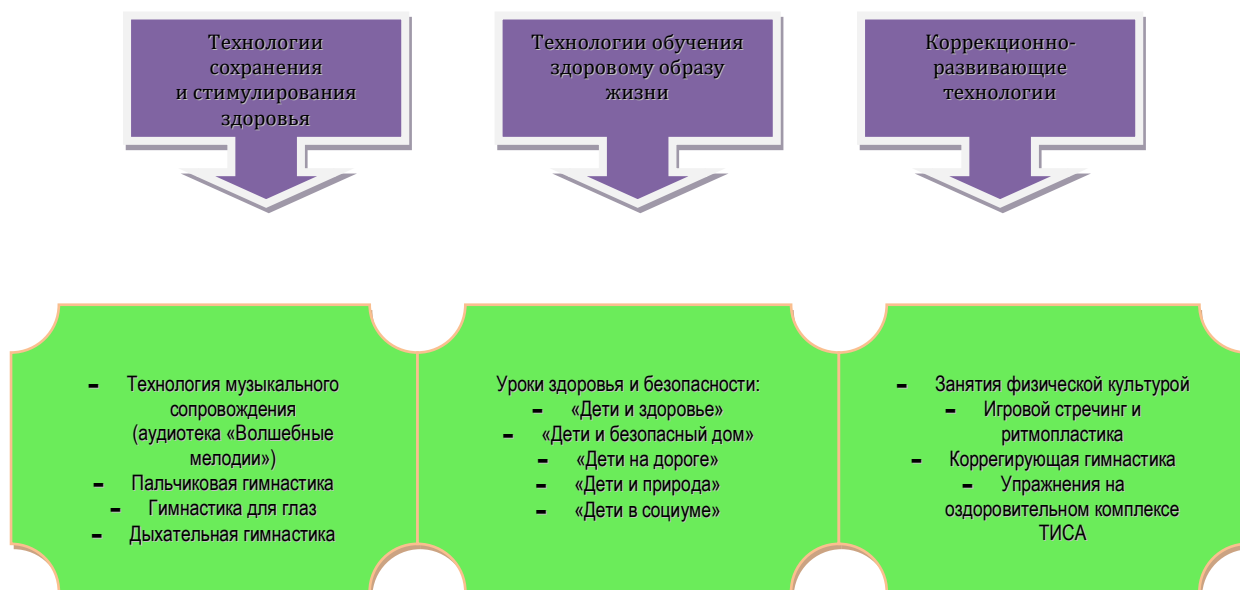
Технологии сохранения и стимулирования здоровья

Технологии обучения здоровому образу жизни

Коррекционно-развивающие технологии

- Технология музыкального сопровождения (аудиотека «Волшебные мелодии»)
- Пальчиковая гимнастика
- Гимнастика для глаз
- Дыхательная гимнастика

Уроки здоровья и безопасности:
- «Дети и здоровье»
- «Дети и безопасный дом»
- «Дети на дороге»
- «Дети и природа»
- «Дети в социуме»

- Занятия физической культурой
- Игровой стречинг и ритмопластика
- Коррегирующая гимнастика
- Упражнения на оздоровительном комплексе ТИСА